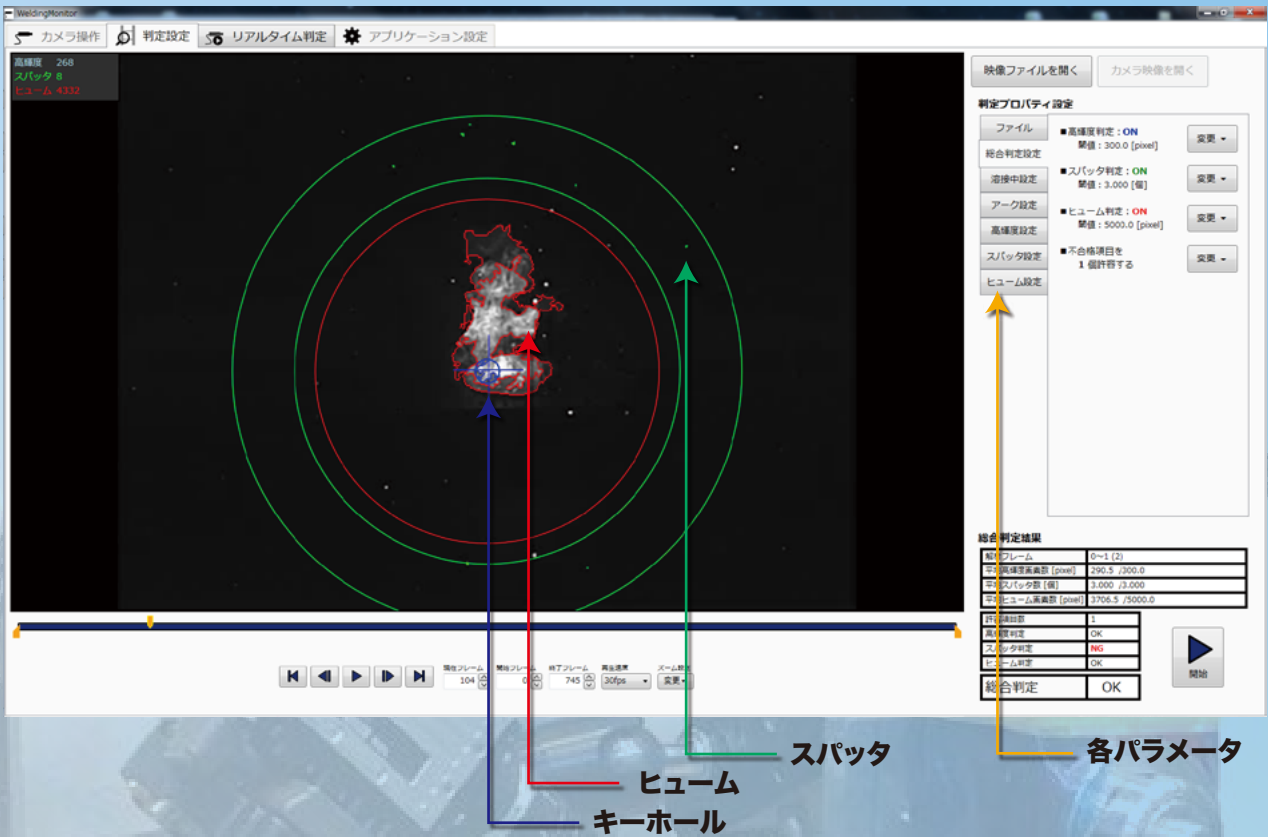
WeldingMonitor

カメラ操作　判定設定　リアルタイム判定　アプリケーション設定

高輝度 268
スパッタ 8
ヒューム 4332

映像ファイルを開く　カメラ映像を開く

判定プロパティ設定

ファイル
総合判定設定
溶接中設定
アーク設定
高輝度設定
スパッタ設定
ヒューム設定

■高輝度判定：ON
閾値：300.0 [pixel]
変更

■スパッタ判定：ON
閾値：3.000 [個]
変更

■ヒューム判定：ON
閾値：5000.0 [pixel]
変更

■不合格項目を
1 個許容する
変更

総合判定結果

| 解析フレーム | 0~1 (2) |
|---|---|
| 平均高輝度画素数 [pixel] | 290.5 /300.0 |
| 平均スパッタ数 [個] | 3.000 /3.000 |
| 平均ヒューム画素数 [pixel] | 3706.5 /5000.0 |

| 許容項目数 | 1 |
|---|---|
| 高輝度判定 | OK |
| スパッタ判定 | NG |
| ヒューム判定 | OK |

| 総合判定 | OK |
|---|---|

開始

現在フレーム 104　開始フレーム 0　終了フレーム 745　再生速度 30fps　ズーム設定 変更

スパッタ
各パラメータ
ヒューム
キーホール